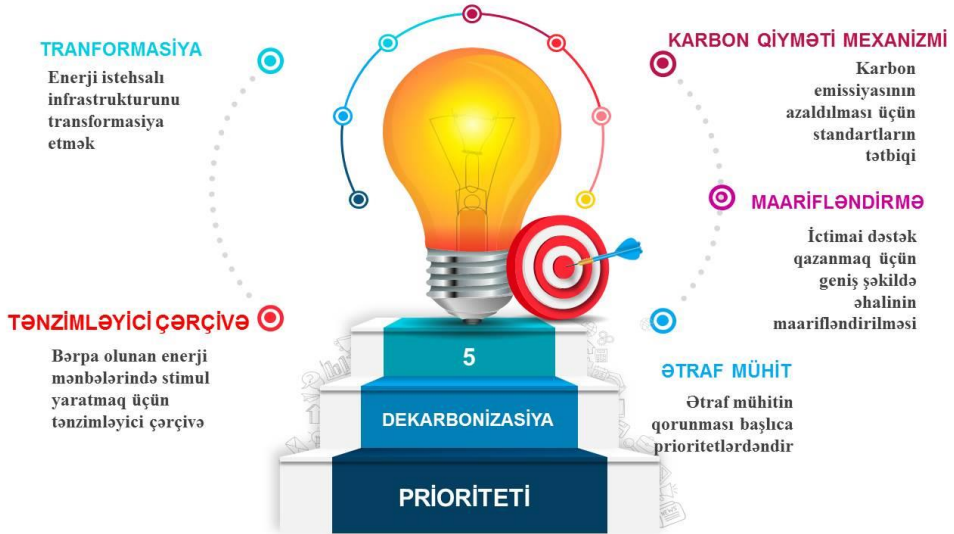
TRANFORMASİYA
Enerji istehsalı infrastrukturunu transformasiya etmək

KARBON QİYMƏTİ MEXANİZMİ
Karbon emissiyasının azaldılması üçün standartların tətbiqi

MAARİFLƏNDİRMƏ
İctimai dəstək qazanmaq üçün geniş şəkildə əhalinin maarifləndirilməsi

TƏNZİMLƏYİCİ ÇƏRÇİVƏ
Bərpa olunan enerji mənbələrində stimul yaratmaq üçün tənzimləyici çərçivə

ƏTRAF MÜHİT
Ətraf mühitin qorunması başlıca prioritetlərdəndir

5
DEKARBONİZASİYA
PRİORİTETİ